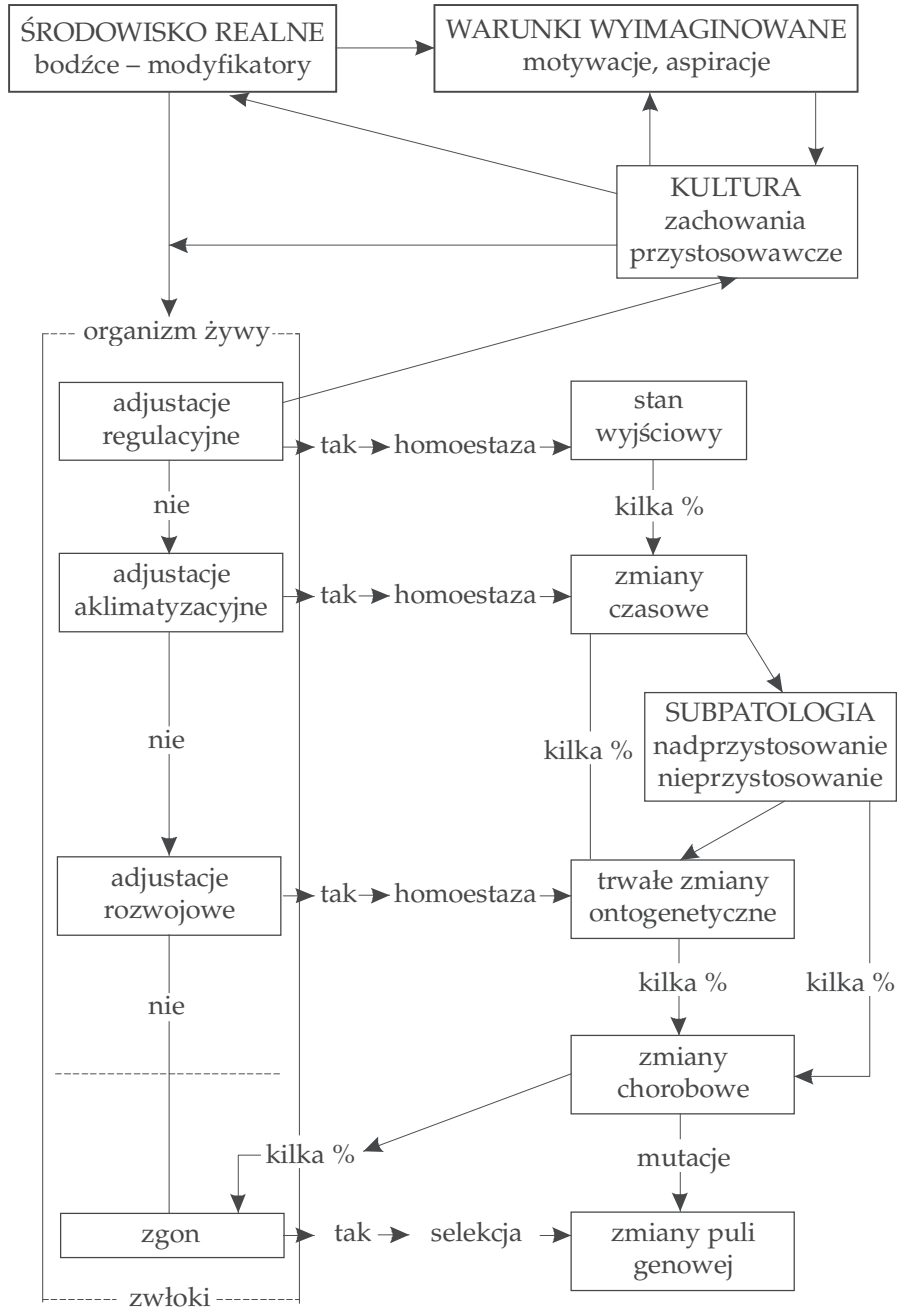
ŚRODOWISKO REALNE
bodźce – modyfikatory

WARUNKI WYIMAGINOWANE
motywacje, aspiracje

KULTURA
zachowania
przystosowawcze

organizm żywy

adjustacje
regulacyjne

tak homoestaza

stan
wyjściowy

nie

kilka %

adjustacje
aklimatyzacyjne

tak homoestaza

zmiany
czasowe

nie

kilka %

SUBPATOLOGIA
nadprzystosowanie
nieprzystosowanie

adjustacje
rozwojowe

tak homoestaza

trwałe zmiany
ontogenetyczne

nie

kilka %

kilka %

zmiany
chorobowe

kilka %

mutacje

zgon

tak selekcja

zmiany puli
genowej

zwłoki